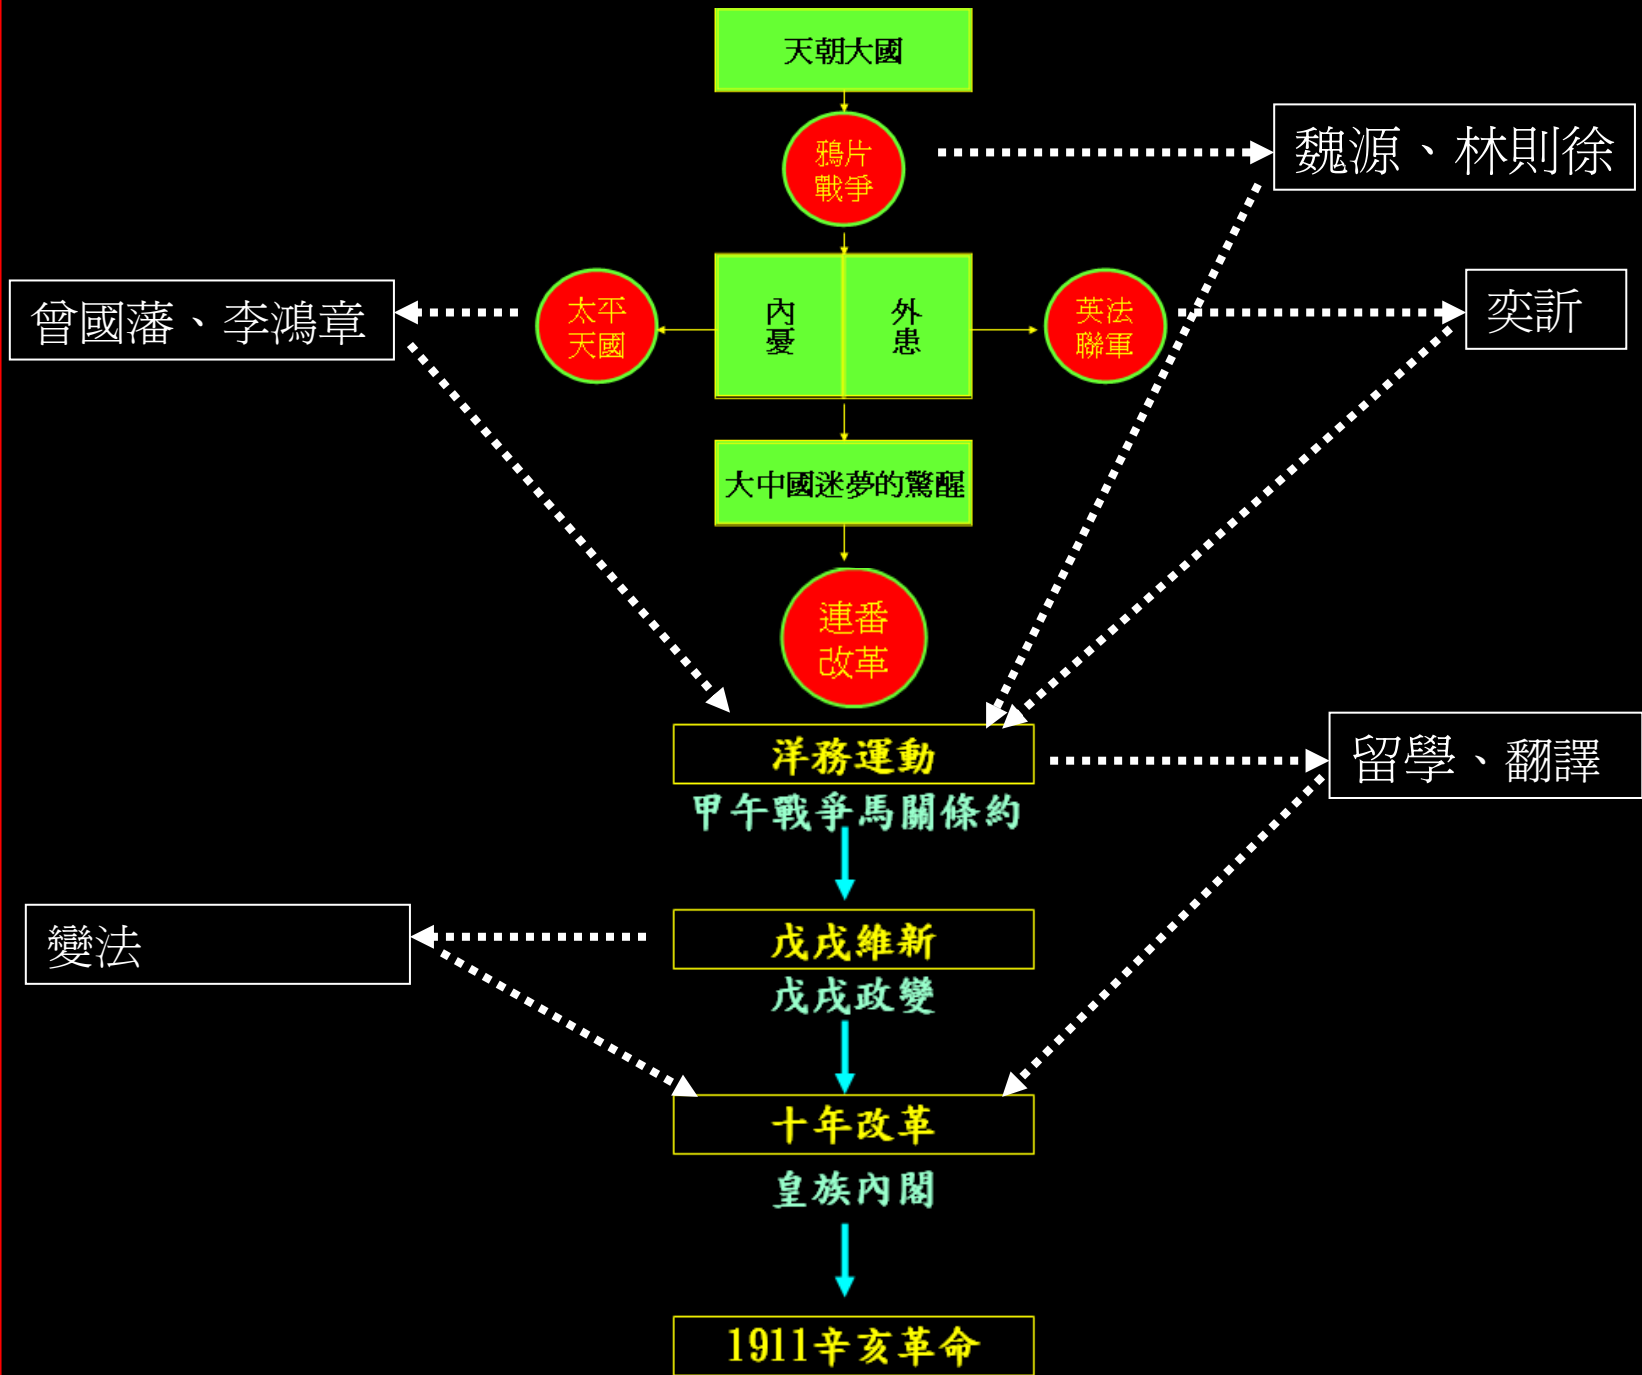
天朝大國

鴉片戰爭

魏源、林則徐

曾國藩、李鴻章

太平天國

內憂

外患

英法聯軍

奕訢

大中國迷夢的驚醒

連番改革

洋務運動

留學、翻譯

甲午戰爭馬關條約

變法

戊戌維新

戊戌政變

十年改革

皇族內閣

1911辛亥革命